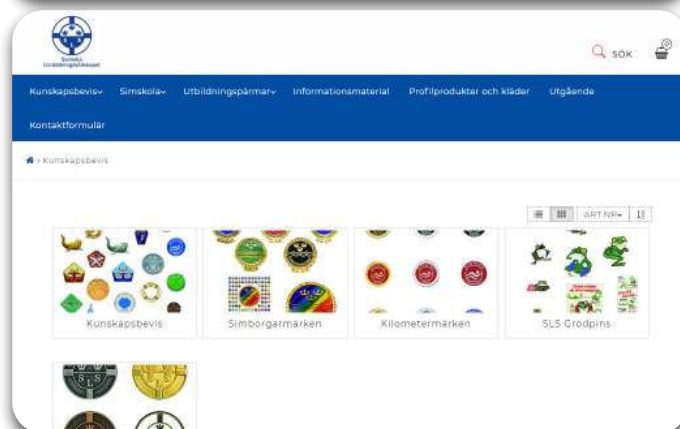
Svenska Livräddningssällskapet

SÖK

Kunskapsbevis Simskola Utbildningspärmar Informationsmaterial Profilprodukter och kläder Utgående

Kontaktformulär

> Kunskapsbevis

ART.NR

Kunskapsbevis

Simborgarmärken

Kilometermärken

SLS Grodpins

SLS